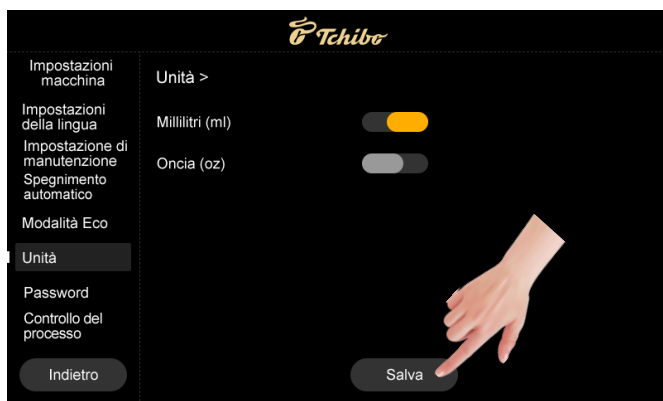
Tchibo

Impostazioni macchina

Impostazioni della lingua

Impostazione di manutenzione

Spegnimento automatico

Modalità Eco

Unità

Password

Controllo del processo

Indietro

Unità >

Millilitri (ml)

Oncia (oz)

Salva